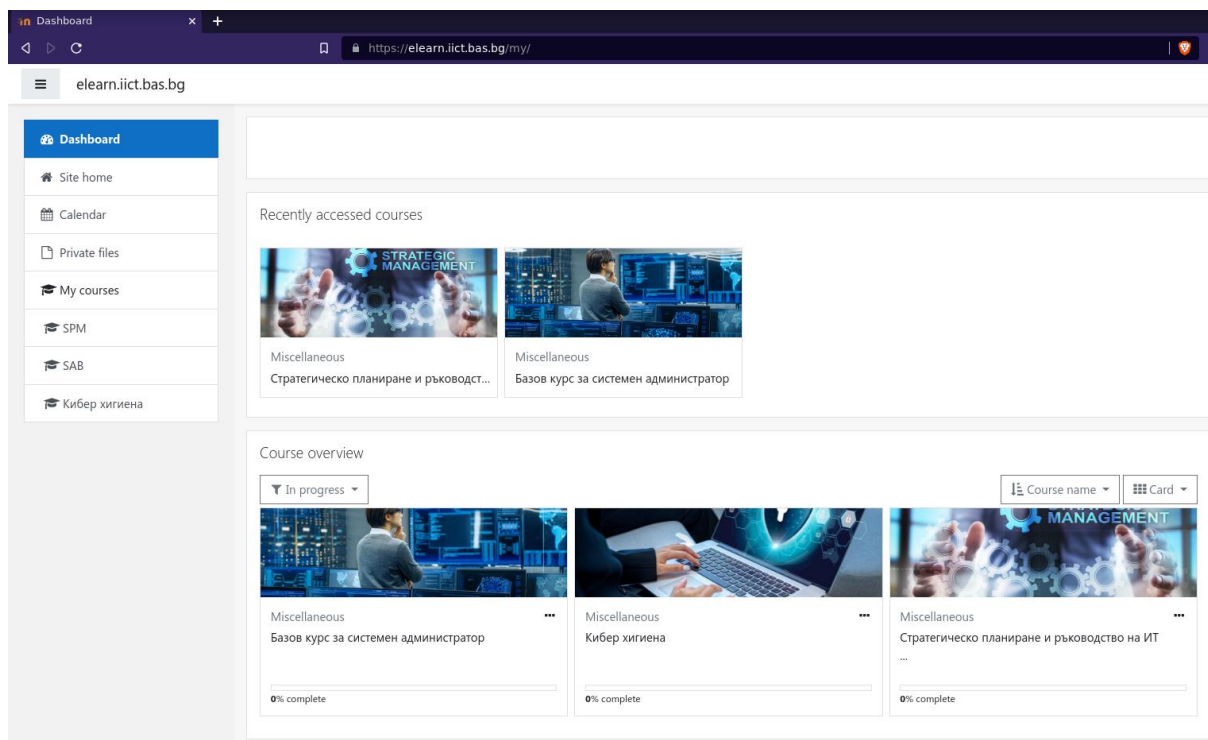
Dashboard
https://elearn.iict.bas.bg/my/
elearn.iict.bas.bg

Dashboard
Site home
Calendar
Private files
My courses
SPM
SAB
Кибер хигиена

Recently accessed courses

STRATEGIC MANAGEMENT
Miscellaneous
Стратегическо планиране и ръководст...

Miscellaneous
Базов курс за системен администратор

Course overview

In progress
Course name
Card

Miscellaneous
Базов курс за системен администратор
0% complete

Miscellaneous
Кибер хигиена
0% complete

MANAGEMENT
Miscellaneous
Стратегическо планиране и ръководство на ИТ
...
0% complete